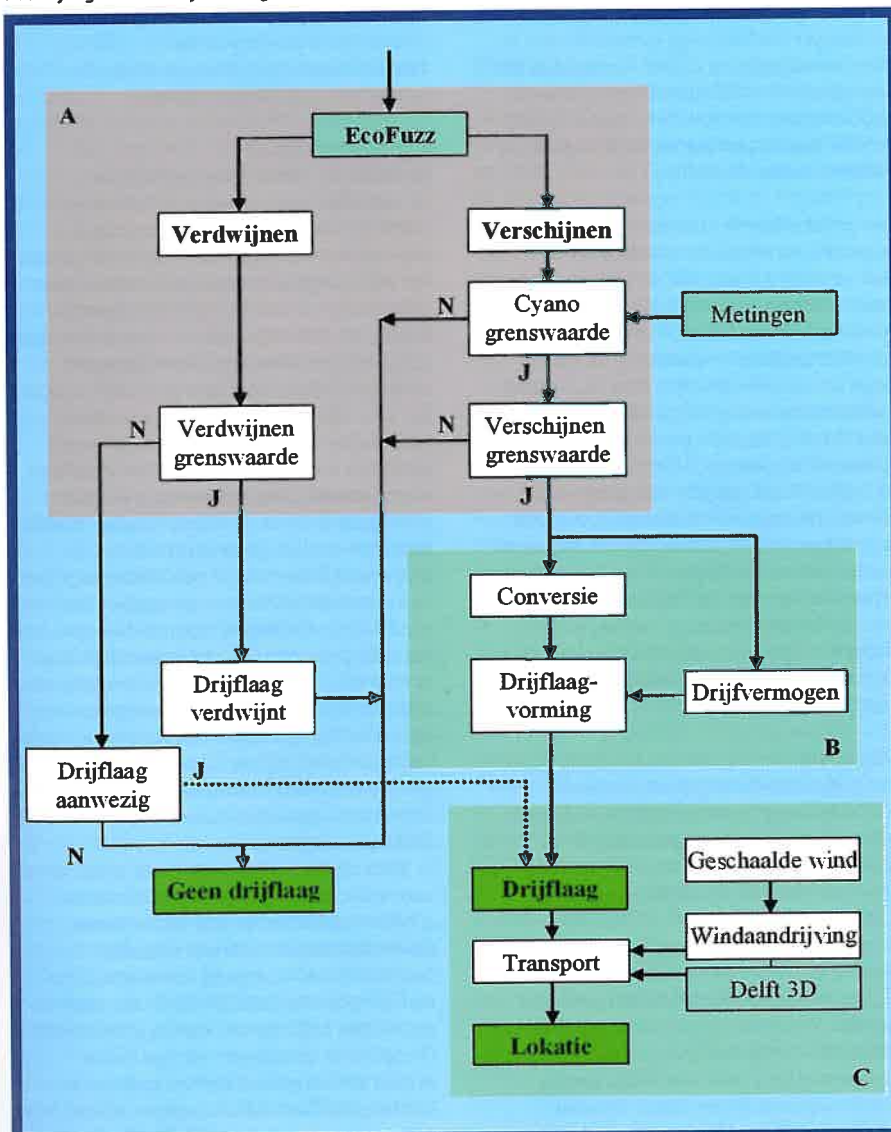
A

EcoFuzz

Verdwijnen

Verschijnen

N

Cyano grenswaarde

Metingen

J

N

Verdwijnen grenswaarde

N

Verschijnen grenswaarde

J

J

Conversie

Drijflaag verdwijnt

Drijflaag-vorming

Drijfvermogen

B

Drijflaag aanwezig

J

N

Geen drijflaag

Drijflaag

Geschaalde wind

Windaandrijving

Transport

Delft 3D

Lokatie

C